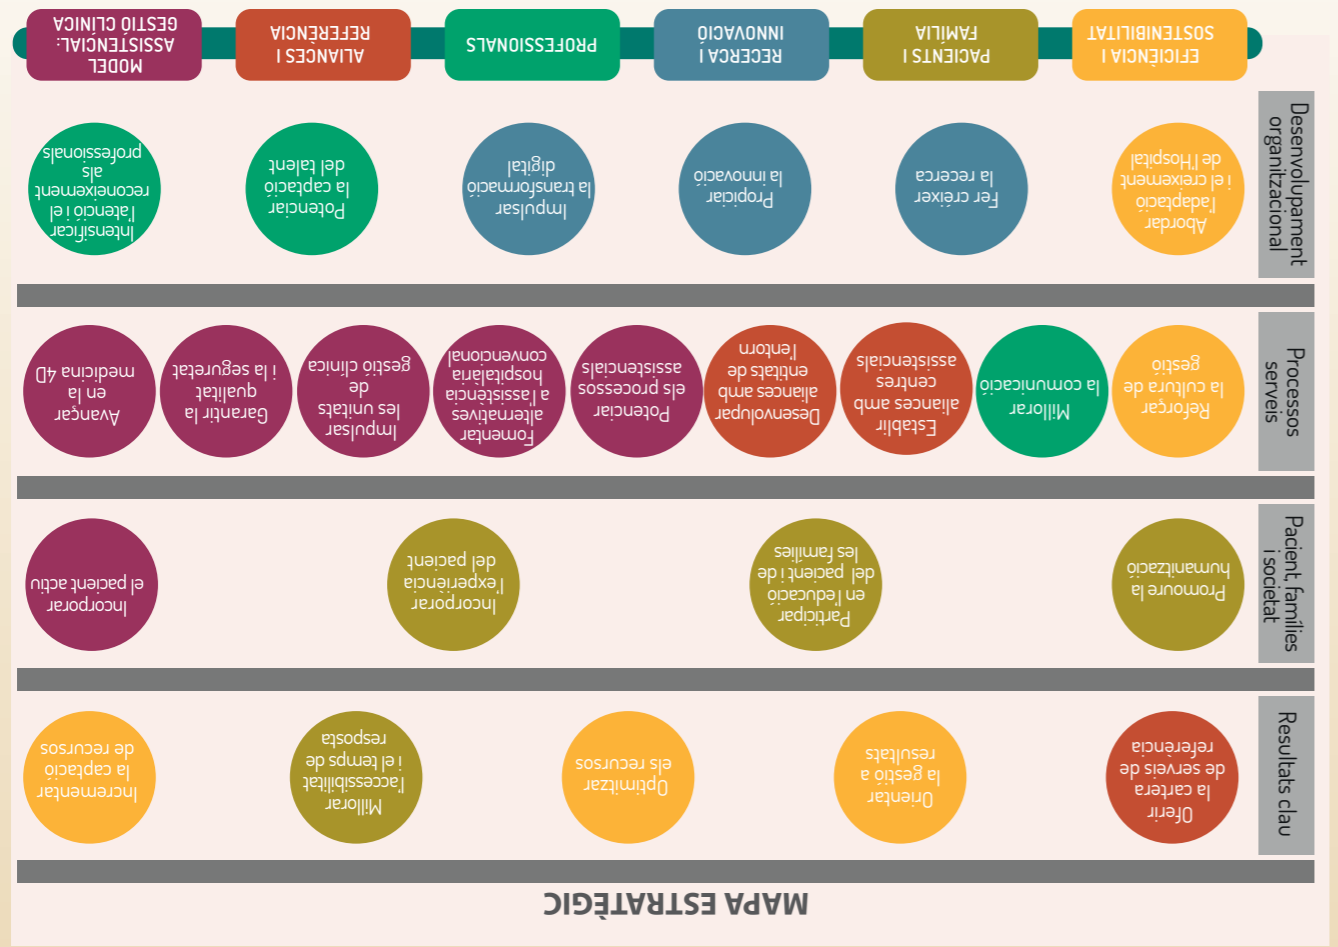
MAPA ESTRATÈGIC

Resultats clau
Oferir la cartera de serveis de referència
Orientar la gestió a resultats
Optimitzar els recursos
Millorar l'accessibilitat i el temps de resposta
Incrementar la captació de recursos

Pacient, famílies i societat
Promoure la humanització
Participar en l'educació del pacient i de les famílies
Incorporar l'experiència del pacient
Incorporar el pacient actiu

Processos serveis
Reforçar la cultura de gestió
Millorar la comunicació
Establir aliances amb centres assistencials
Desenvolupar aliances amb entitats de l'entorn
Potenciar els processos assistencials
Fomentar alternatives a l'assistència hospitalària convencional
Impulsar les unitats de gestió clínica
Garantir la qualitat i la seguretat
Avançar en la medicina 4D

Desenvolupament organitzacional
Abordar l'adaptació i el creixement de l'Hospital
Fer créixer la recerca
Propiciar la innovació
Impulsar la transformació digital
Potenciar la captació del talent
Intensificar l'atenció i el reconeixement als professionals

EFICIÈNCIA I SOSTENIBILITAT
PACIENTS I FAMÍLIA
RECERCA I INNOVACIÓ
PROFESSIONALS
ALIANCES I REFERÈNCIA
MODEL ASSISTENCIAL: GESTIÓ CLÍNICA